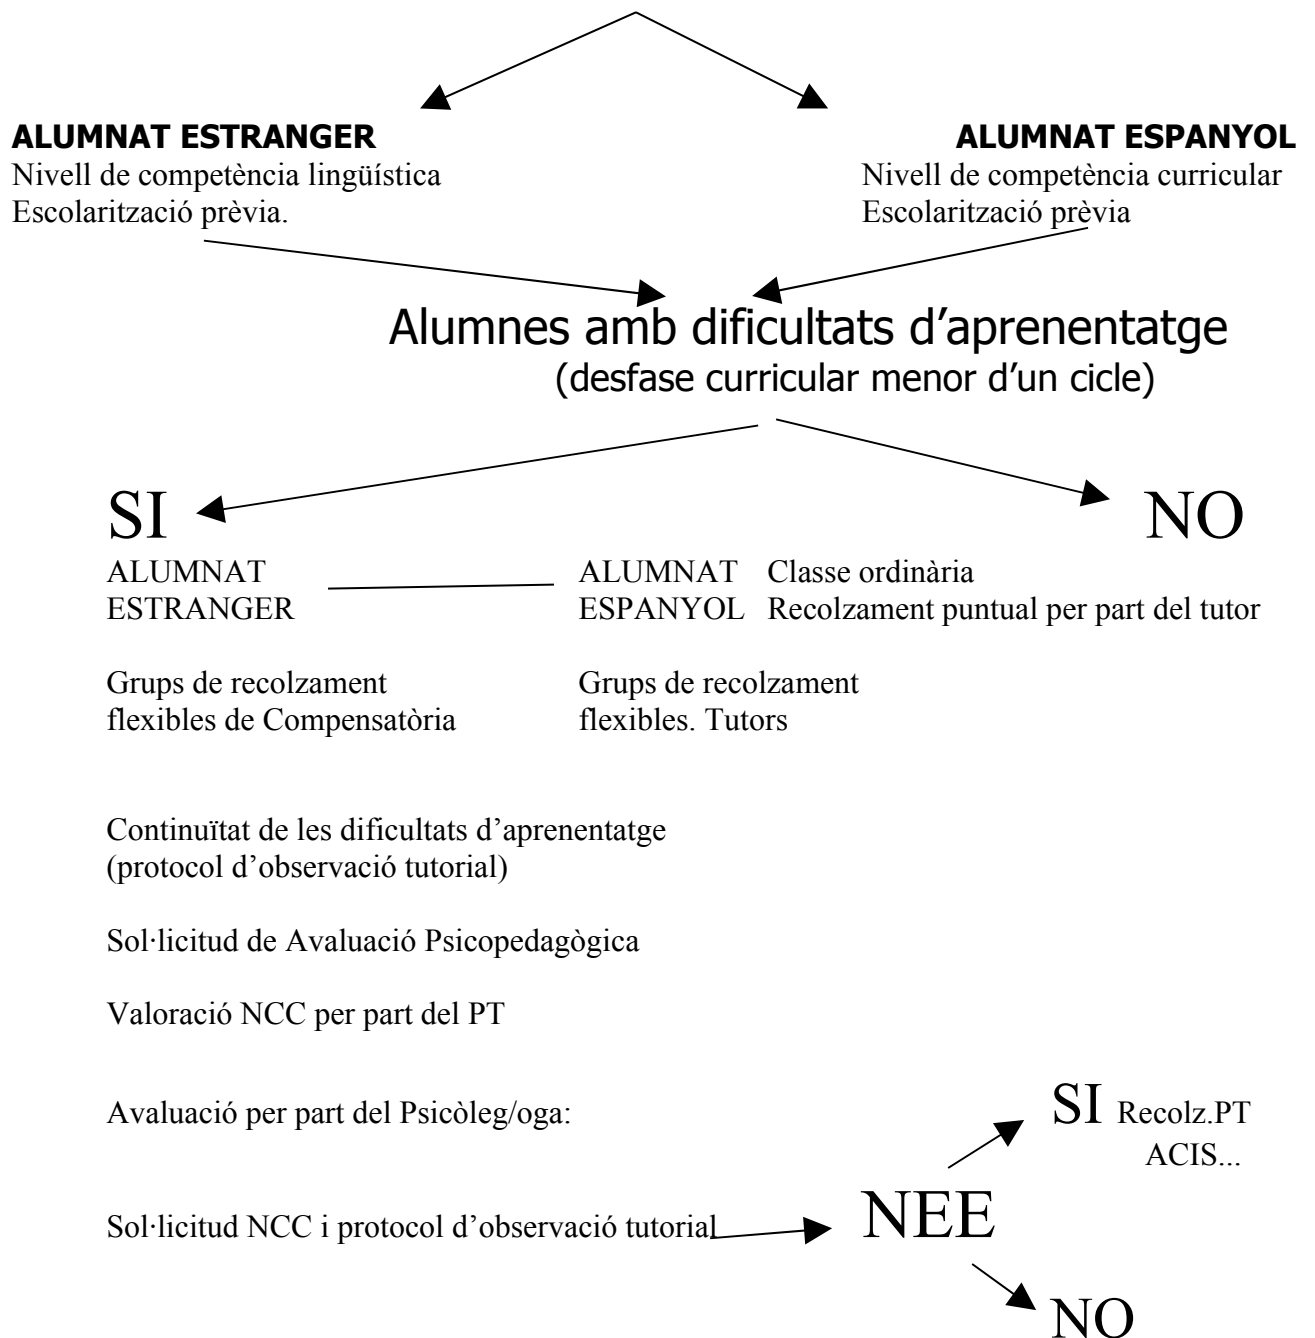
ALUMNAT ESTRANGER
Nivell de competència lingüística
Escolarització prèvia.

ALUMNAT ESPANYOL
Nivell de competència curricular
Escolarització prèvia

Alumnes amb dificultats d'aprenentatge
(desfase curricular menor d'un cicle)

SI

NO

ALUMNAT ESTRANGER

ALUMNAT ESPANYOL

Classe ordinària
Recolzament puntual per part del tutor

Grups de recolzament flexibles de Compensatòria

Grups de recolzament flexibles. Tutors

Continuïtat de les dificultats d'aprenentatge
(protocol d'observació tutorial)

Sol·licitud de Avaluació Psicopedagògica

Valoració NCC per part del PT

Avaluació per part del Psicòleg/oga:

Sol·licitud NCC i protocol d'observació tutorial

NEE

SI Recolz.PT
ACIS...

NO